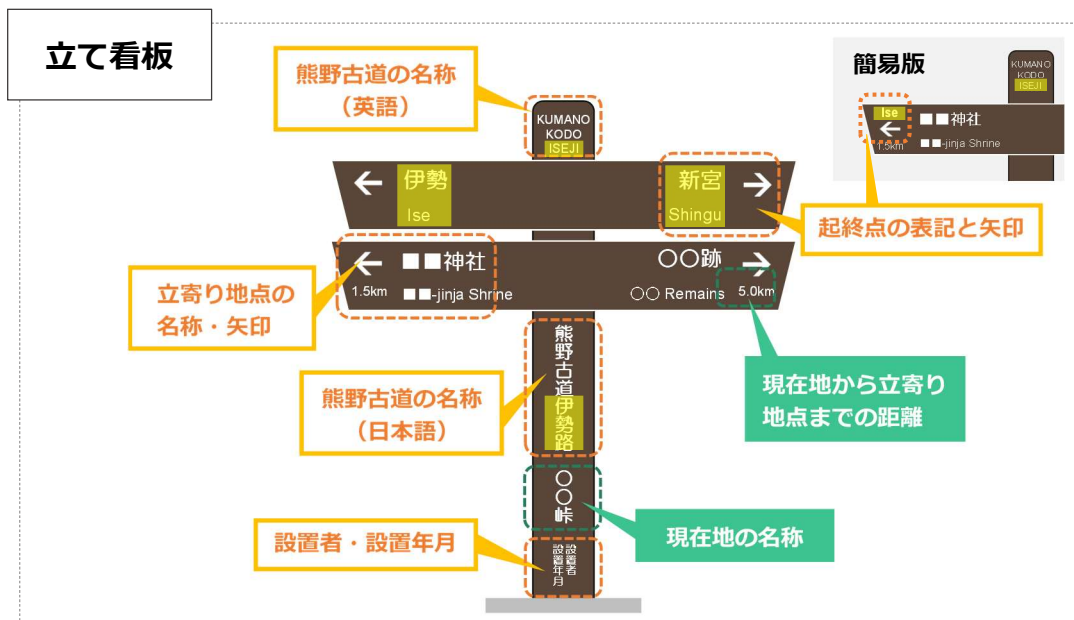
立て看板

熊野古道の名称（英語）

KUMANO KODO ISEJI

← 伊勢 Ise

新宮 Shingu →

起終点の表記と矢印

← ■■神社 1.5km ■■-jinja Shrine

〇〇跡 → 〇〇 Remains 5.0km

立寄り地点の名称・矢印

現在地から立寄り地点までの距離

熊野古道伊勢路

熊野古道の名称（日本語）

〇〇峠

現在地の名称

設置者・設置年月

設置者 設置年月

簡易版

KUMANO KODO ISEJI

Ise ← 1.5km

■■神社 ■■-jinja Shrine